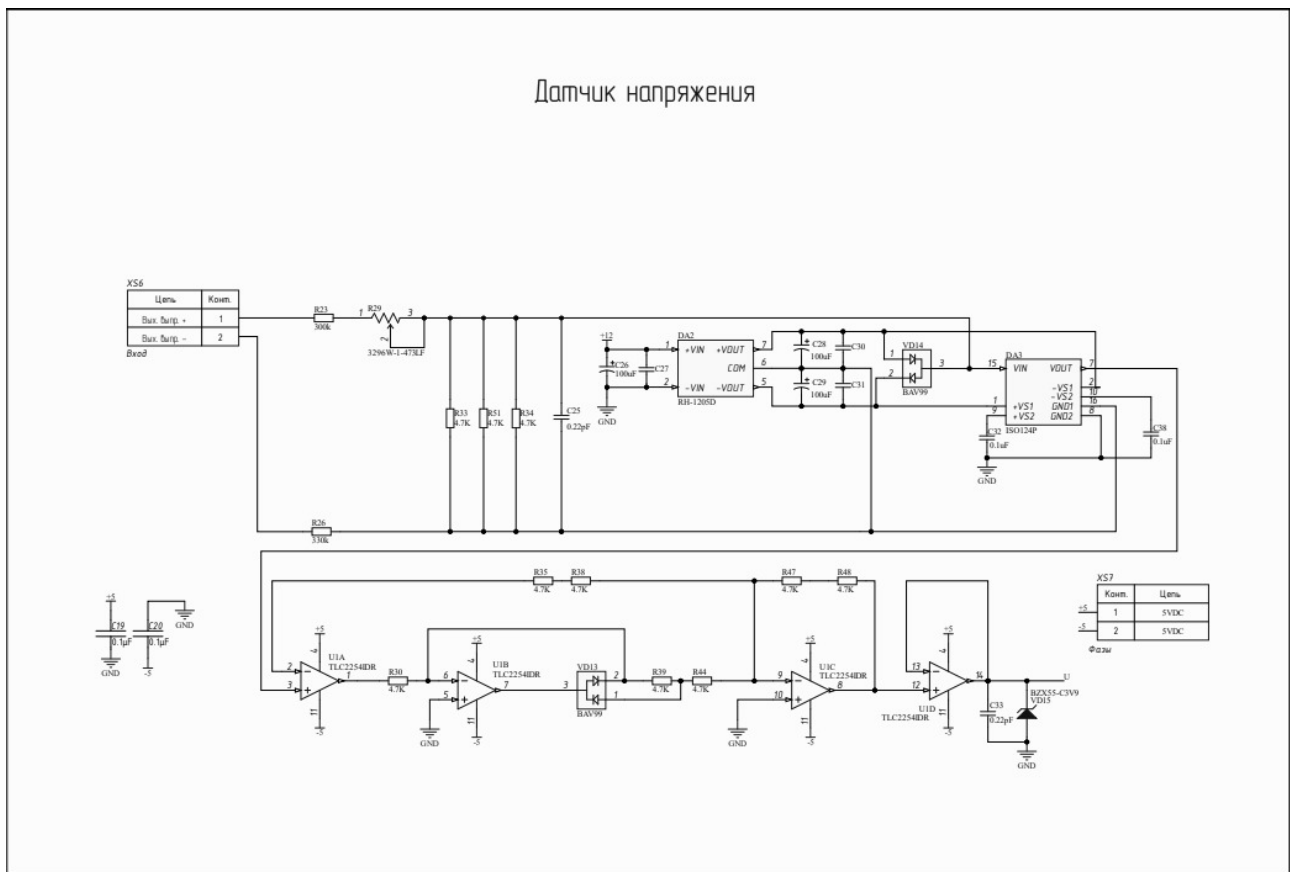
Датчик напряжения

XS6

| Цепь | Конт. |
|---|---|
| Вых. выпр. + | 1 |
| Вых. выпр. – | 2 |

Вход

R23 300k
1 R29 3
2
3296W-1-473LF

R33 4.7K
R51 4.7K
R34 4.7K
C25 0.22pF

+12
C26 100uF
C27
GND

DA2
1 +VIN
2 -VIN
+VOUT 7
COM 6
-VOUT 5
RB-1205D

C28 100uF
C30
C29 100uF
C31

VD14
1
2
3
BAV99

DA3
15 VIN
1 +VS1
9 +VS2
VOUT 7
-VS1 2
-VS2 10
GND1 16
GND2 8
ISO124P

C32 0.1uF
GND
C38 0.1uF

R26 330k

R35 4.7K
R38 4.7K
R47 4.7K
R48 4.7K

+5
C19 0.1µF
GND
C20 0.1µF
-5
GND

U1A TLC2254IDR
+5
2
3
1
4
11
-5

R30 4.7K

U1B TLC2254IDR
+5
6
5
7
4
11
-5
GND

VD13
3
2
1
BAV99

R39 4.7K
R44 4.7K

U1C TLC2254IDR
+5
9
10
8
4
11
-5
GND

U1D TLC2254IDR
+5
13
12
14
4
11
-5

C33 0.22pF
U
BZX55-C3V9
VD15
GND

XS7

| Конт. | Цепь |
|---|---|
| 1 | 5VDC |
| 2 | 5VDC |

+5
-5
Фазы